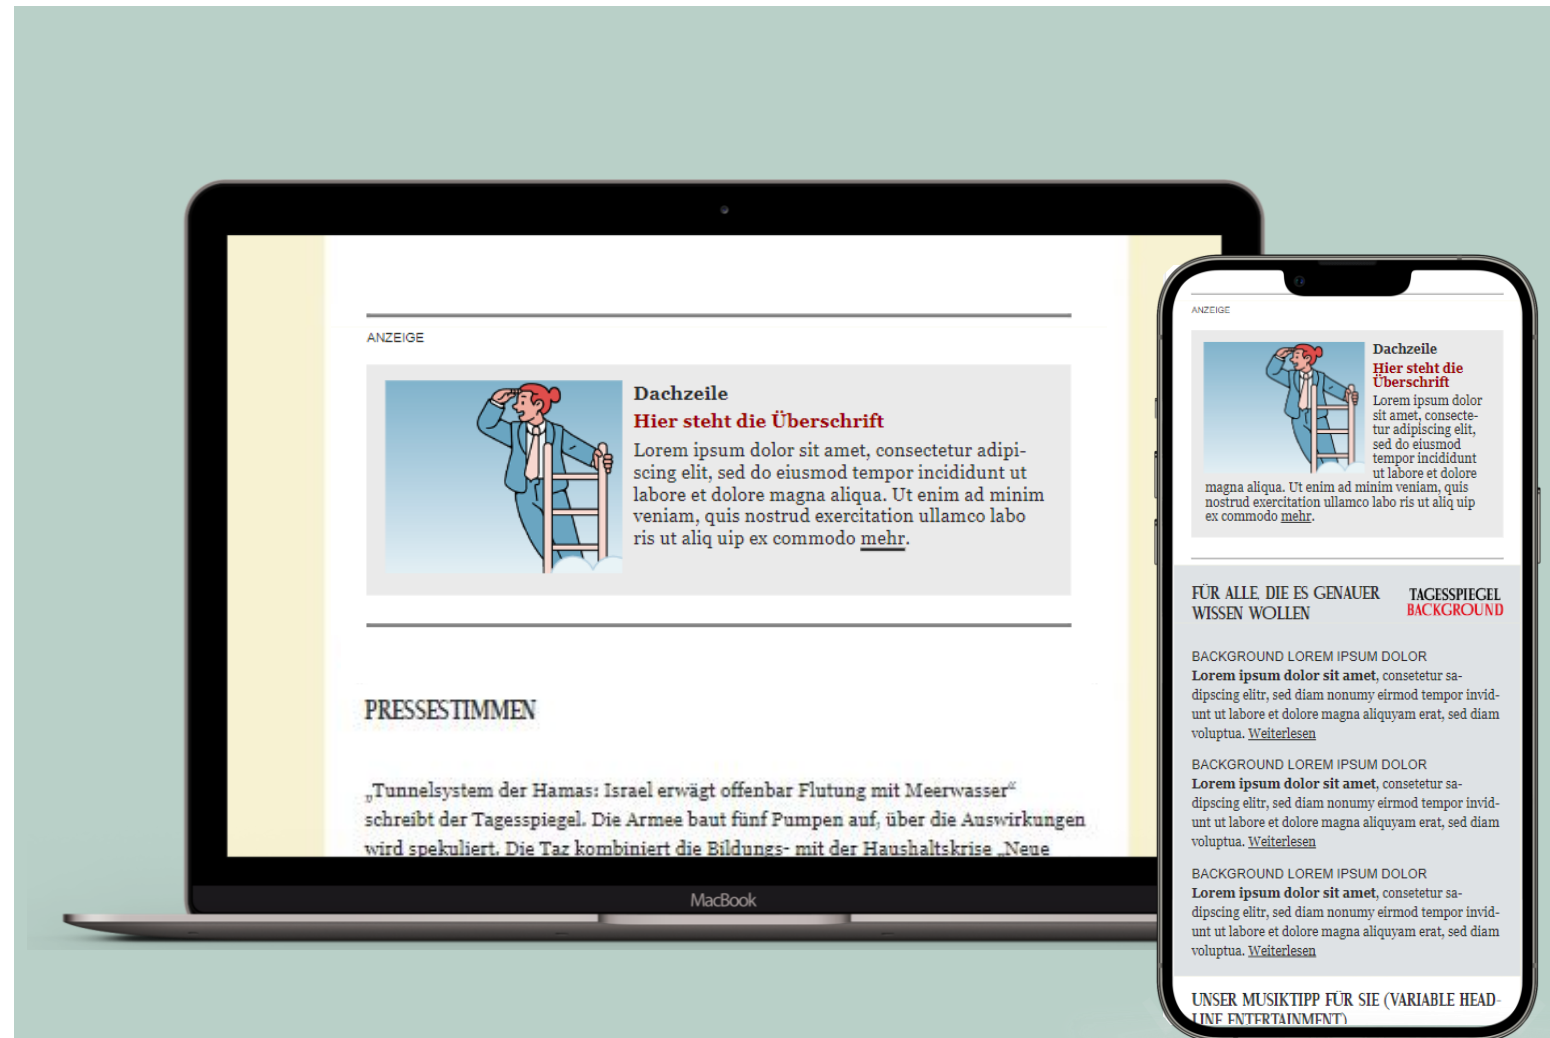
ANZEIGE

Dachzeile

Hier steht die Überschrift

Lorem ipsum dolor sit amet, consectetur adipiscing elit, sed do eiusmod tempor incididunt ut labore et dolore magna aliqua. Ut enim ad minim veniam, quis nostrud exercitation ullamco labo ris ut aliq uip ex commodo mehr.

PRESSESTIMMEN

„Tunnelsystem der Hamas: Israel erwägt offenbar Flutung mit Meerwasser" schreibt der Tagesspiegel. Die Armee baut fünf Pumpen auf, über die Auswirkungen wird spekuliert. Die Taz kombiniert die Bildungs- mit der Haushaltskrise „Neue

MacBook

ANZEIGE

Dachzeile

Hier steht die Überschrift

Lorem ipsum dolor sit amet, consectetur adipiscing elit, sed do eiusmod tempor incididunt ut labore et dolore magna aliqua. Ut enim ad minim veniam, quis nostrud exercitation ullamco labo ris ut aliq uip ex commodo mehr.

FÜR ALLE, DIE ES GENAUER WISSEN WOLLEN

TAGESSPIEGEL BACKGROUND

BACKGROUND LOREM IPSUM DOLOR
Lorem ipsum dolor sit amet, consetetur sadipscing elitr, sed diam nonumy eirmod tempor invidunt ut labore et dolore magna aliquyam erat, sed diam voluptua. Weiterlesen

BACKGROUND LOREM IPSUM DOLOR
Lorem ipsum dolor sit amet, consetetur sadipscing elitr, sed diam nonumy eirmod tempor invidunt ut labore et dolore magna aliquyam erat, sed diam voluptua. Weiterlesen

BACKGROUND LOREM IPSUM DOLOR
Lorem ipsum dolor sit amet, consetetur sadipscing elitr, sed diam nonumy eirmod tempor invidunt ut labore et dolore magna aliquyam erat, sed diam voluptua. Weiterlesen

UNSER MUSIKTIPP FÜR SIE (VARIABLE HEADLINE ENTERTAINMENT)